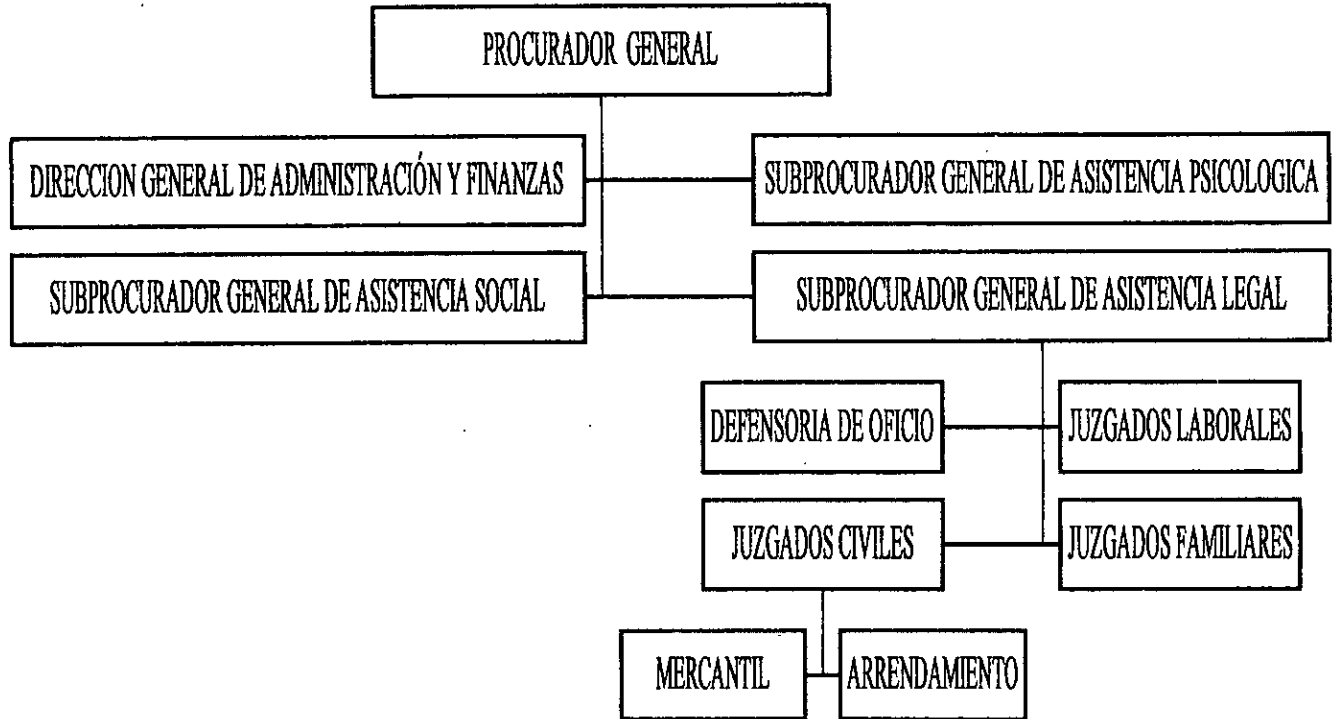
PROCURADOR GENERAL

DIRECCION GENERAL DE ADMINISTRACIÓN Y FINANZAS

SUBPROCURADOR GENERAL DE ASISTENCIA PSICOLOGICA

SUBPROCURADOR GENERAL DE ASISTENCIA SOCIAL

SUBPROCURADOR GENERAL DE ASISTENCIA LEGAL

DEFENSORIA DE OFICIO

JUZGADOS LABORALES

JUZGADOS CIVILES

JUZGADOS FAMILIARES

MERCANTIL

ARRENDAMIENTO